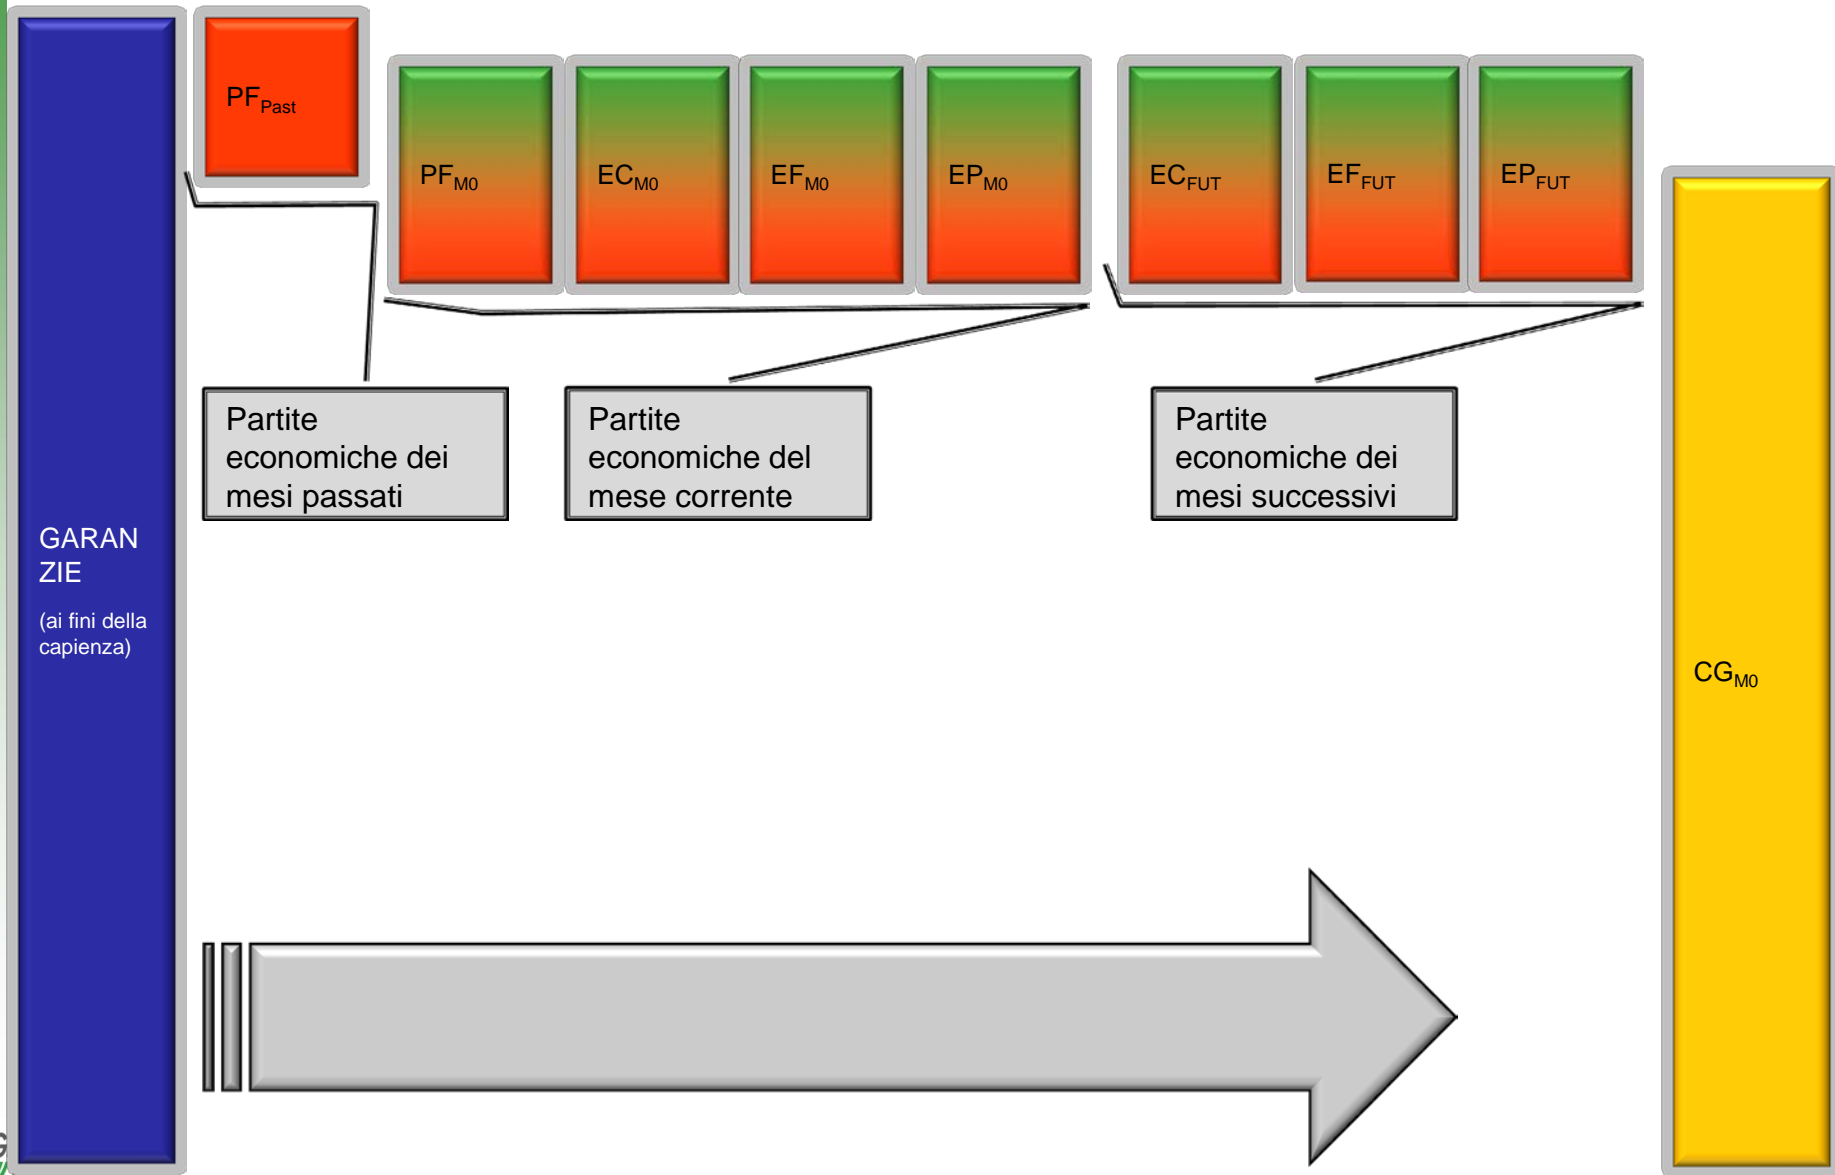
GARANZIE

(ai fini della capienza)

$PF_{Past}$

$PF_{M0}$

$EC_{M0}$

$EF_{M0}$

$EP_{M0}$

$EC_{FUT}$

$EF_{FUT}$

$EP_{FUT}$

Partite economiche dei mesi passati

Partite economiche del mese corrente

Partite economiche dei mesi successivi

$CG_{M0}$